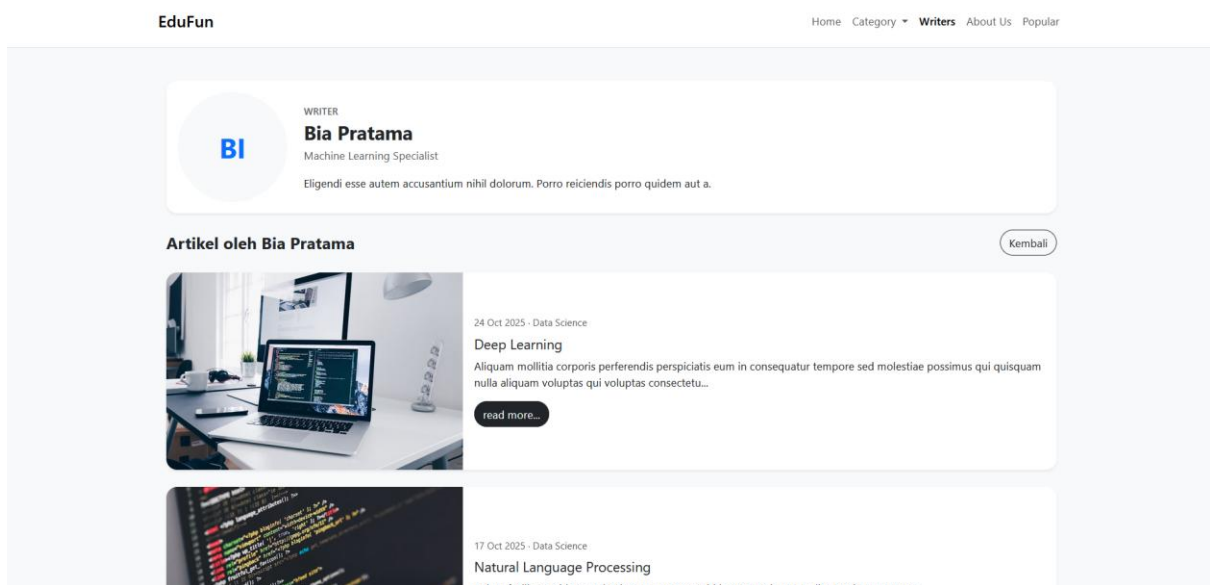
EduFun

Home Category Writers About Us Popular

BI

WRITER

Bia Pratama

Machine Learning Specialist

Eligendi esse autem accusantium nihil dolorum. Porro reiciendis porro quidem aut a.

Artikel oleh Bia Pratama

Kembali

24 Oct 2025 · Data Science

Deep Learning

Aliquam mollitia corporis perferendis perspiciatis eum in consequatur tempore sed molestiae possimus qui quisquam nulla aliquam voluptas qui voluptas consectetu...

read more...

17 Oct 2025 · Data Science

Natural Language Processing

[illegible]